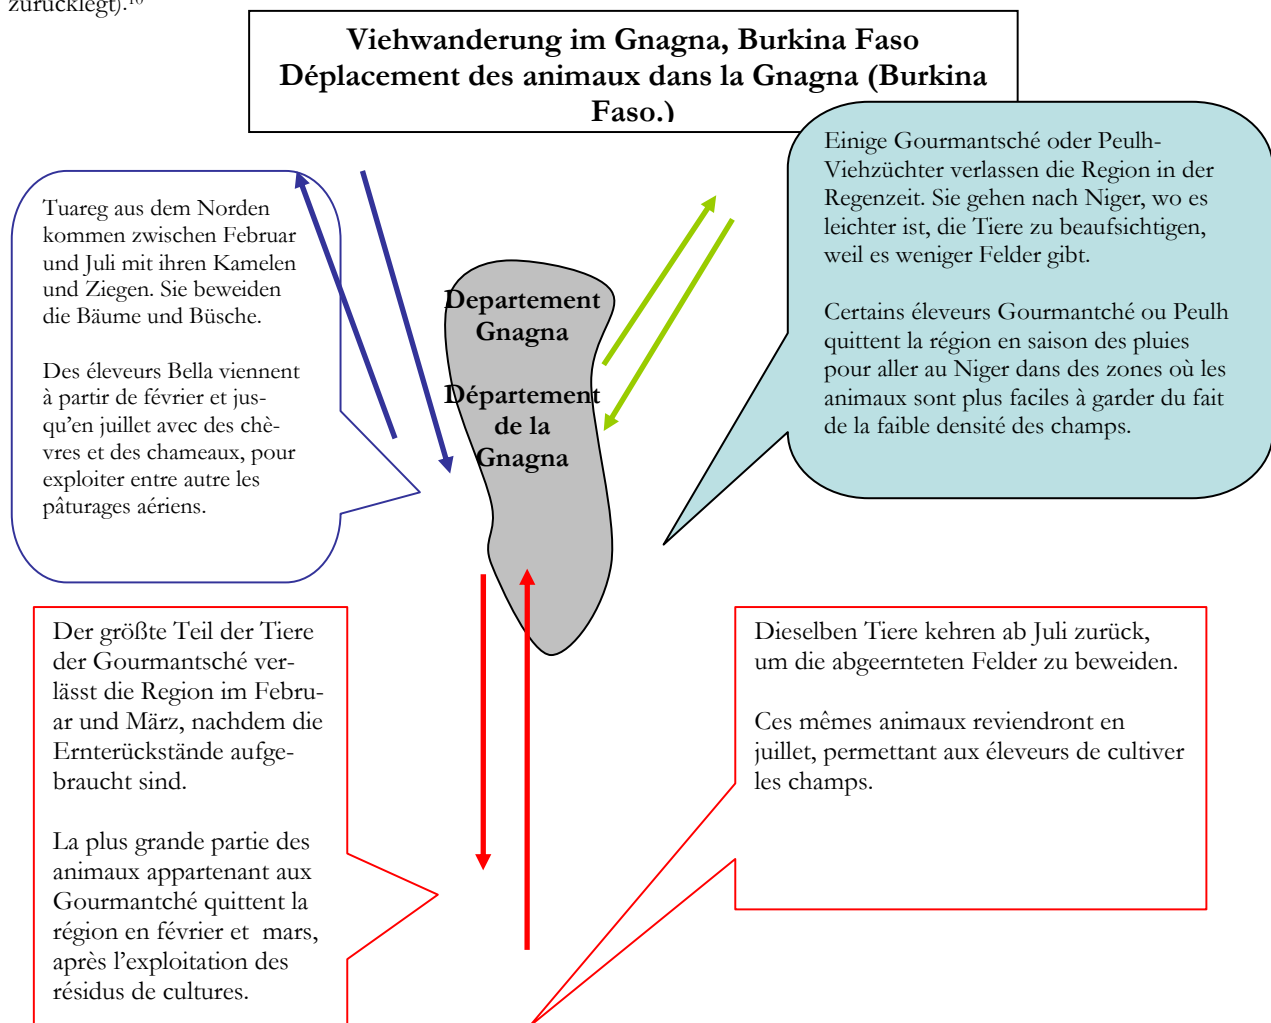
zurücklegt).$^{16}$

Viehwanderung im Gnagna, Burkina Faso
Déplacement des animaux dans la Gnagna (Burkina Faso.)

Tuareg aus dem Norden kommen zwischen Februar und Juli mit ihren Kamelen und Ziegen. Sie beweiden die Bäume und Büsche.

Des éleveurs Bella viennent à partir de février et jusqu'en juillet avec des chèvres et des chameaux, pour exploiter entre autre les pâturages aériens.

Departement Gnagna

Département de la Gnagna

Einige Gourmantsché oder Peulh-Viehzüchter verlassen die Region in der Regenzeit. Sie gehen nach Niger, wo es leichter ist, die Tiere zu beaufsichtigen, weil es weniger Felder gibt.

Certains éleveurs Gourmantché ou Peulh quittent la région en saison des pluies pour aller au Niger dans des zones où les animaux sont plus faciles à garder du fait de la faible densité des champs.

Der größte Teil der Tiere der Gourmantsché verlässt die Region im Februar und März, nachdem die Ernterückstände aufgebraucht sind.

La plus grande partie des animaux appartenant aux Gourmantché quittent la région en février et mars, après l'exploitation des résidus de cultures.

Dieselben Tiere kehren ab Juli zurück, um die abgeernteten Felder zu beweiden.

Ces mêmes animaux reviendront en juillet, permettant aux éleveurs de cultiver les champs.